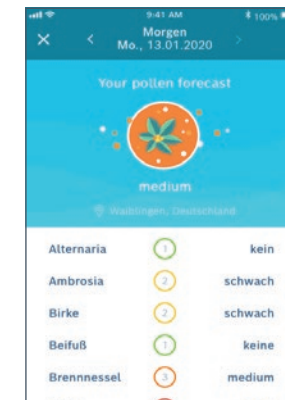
9:41 AM
100%
Morgen
Mo., 13.01.2020

Your pollen forecast

medium

Waiblingen, Deutschland

| Alternaria | 1 | kein |
|---|---|---|
| Ambrosia | 2 | schwach |
| Birke | 2 | schwach |
| Beifuß | 1 | keine |
| Brennnessel | 3 | medium |